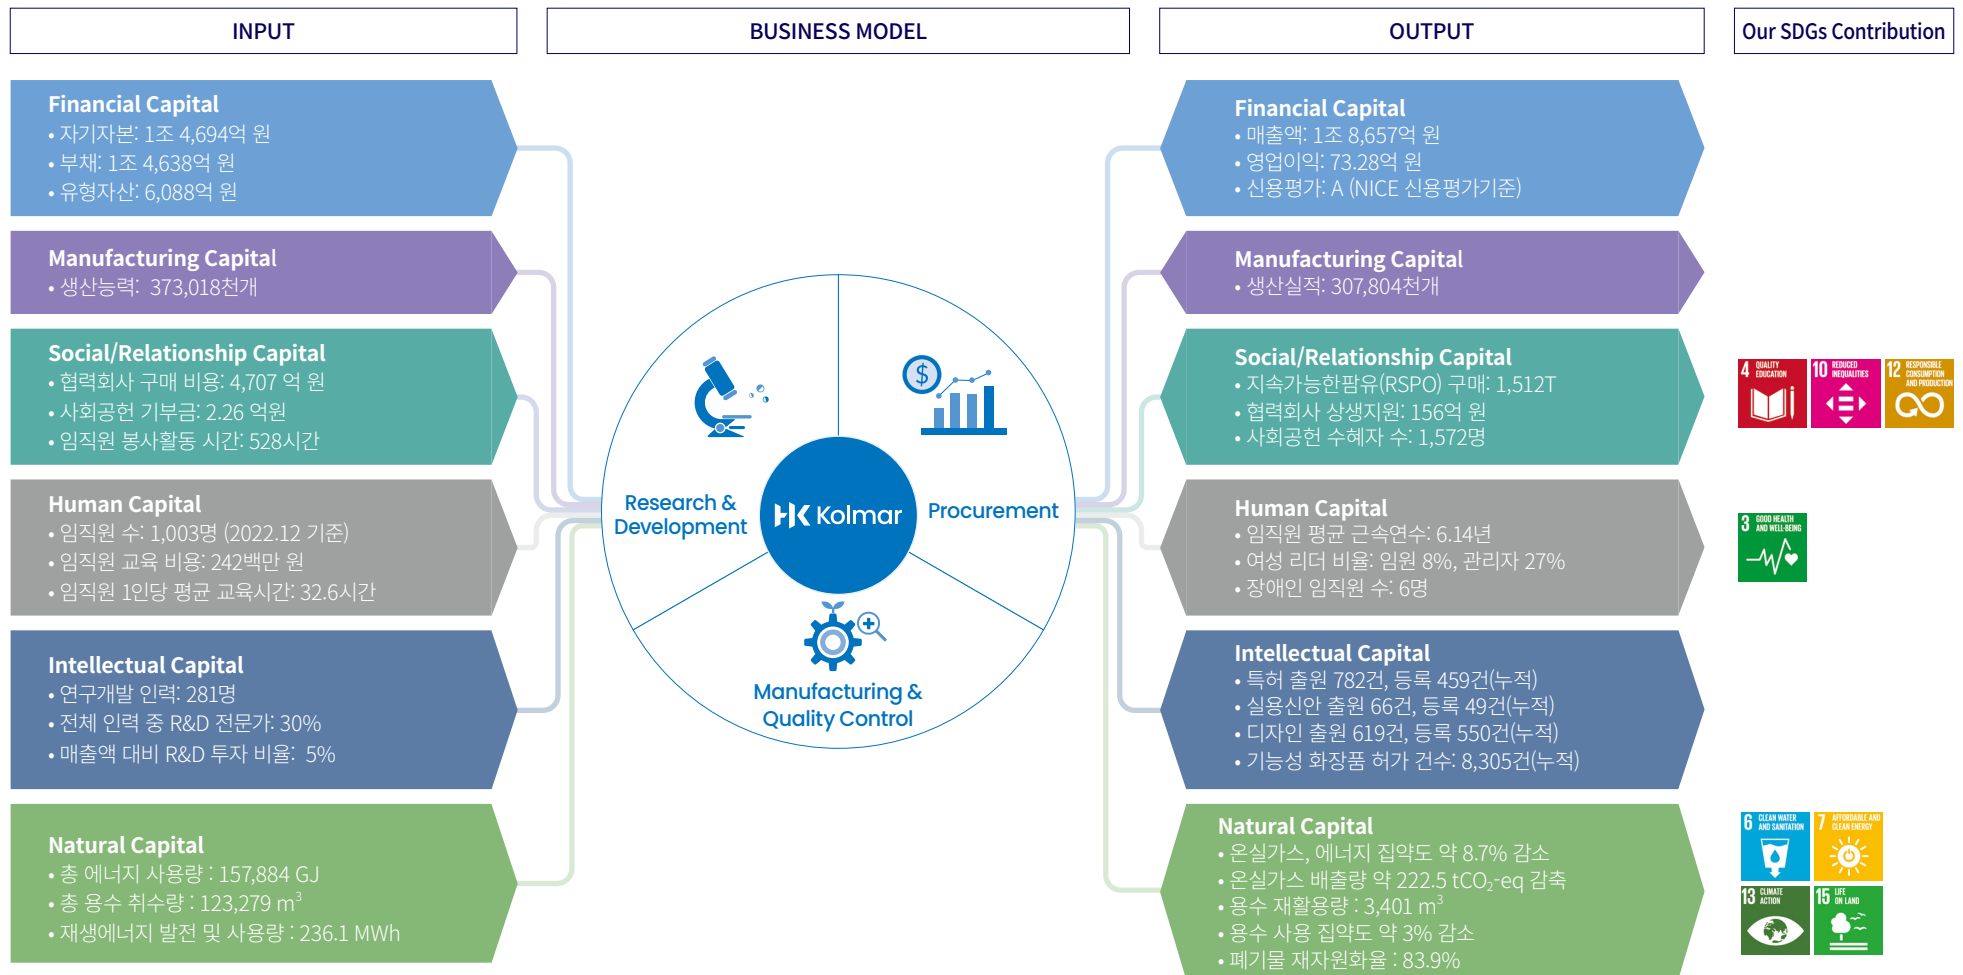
INPUT

BUSINESS MODEL

OUTPUT

Our SDGs Contribution

Financial Capital
• 자기자본: 1조 4,694억 원
• 부채: 1조 4,638억 원
• 유형자산: 6,088억 원

Manufacturing Capital
• 생산능력: 373,018천개

Social/Relationship Capital
• 협력회사 구매 비용: 4,707 억 원
• 사회공헌 기부금: 2.26 억원
• 임직원 봉사활동 시간: 528시간

Human Capital
• 임직원 수: 1,003명 (2022.12 기준)
• 임직원 교육 비용: 242백만 원
• 임직원 1인당 평균 교육시간: 32.6시간

Intellectual Capital
• 연구개발 인력: 281명
• 전체 인력 중 R&D 전문가: 30%
• 매출액 대비 R&D 투자 비율: 5%

Natural Capital
• 총 에너지 사용량 : 157,884 GJ
• 총 용수 취수량 : 123,279 $m^3$
• 재생에너지 발전 및 사용량 : 236.1 MWh

Research & Development

Kolmar

Procurement

Manufacturing & Quality Control

Financial Capital
• 매출액: 1조 8,657억 원
• 영업이익: 73.28억 원
• 신용평가: A (NICE 신용평가기준)

Manufacturing Capital
• 생산실적: 307,804천개

Social/Relationship Capital
• 지속가능한팜유(RSPO) 구매: 1,512T
• 협력회사 상생지원: 156억 원
• 사회공헌 수혜자 수: 1,572명

Human Capital
• 임직원 평균 근속연수: 6.14년
• 여성 리더 비율: 임원 8%, 관리자 27%
• 장애인 임직원 수: 6명

Intellectual Capital
• 특허 출원 782건, 등록 459건(누적)
• 실용신안 출원 66건, 등록 49건(누적)
• 디자인 출원 619건, 등록 550건(누적)
• 기능성 화장품 허가 건수: 8,305건(누적)

Natural Capital
• 온실가스, 에너지 집약도 약 8.7% 감소
• 온실가스 배출량 약 222.5 $tCO_2$-eq 감축
• 용수 재활용량 : 3,401 $m^3$
• 용수 사용 집약도 약 3% 감소
• 폐기물 재자원화율 : 83.9%

4 QUALITY EDUCATION
10 REDUCED INEQUALITIES
12 RESPONSIBLE CONSUMPTION AND PRODUCTION
3 GOOD HEALTH AND WELL-BEING
6 CLEAN WATER AND SANITATION
7 AFFORDABLE AND CLEAN ENERGY
13 CLIMATE ACTION
15 LIFE ON LAND